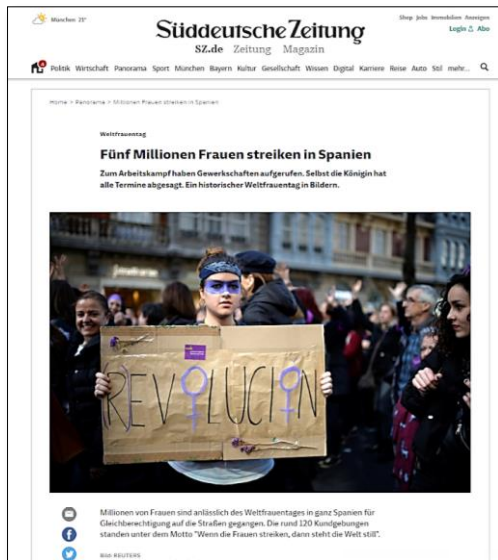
München 21°

Süddeutsche Zeitung
SZ.de Zeitung Magazin

Shop Jobs Immobilien Anzeigen
Login Abo

Politik Wirtschaft Panorama Sport München Bayern Kultur Gesellschaft Wissen Digital Karriere Reise Auto Stil mehr...

Home > Panorama > Millionen Frauen streiken in Spanien

Weltfrauentag

Fünf Millionen Frauen streiken in Spanien

Zum Arbeitskampf haben Gewerkschaften aufgerufen. Selbst die Königin hat alle Termine abgesagt. Ein historischer Weltfrauentag in Bildern.

REVOLUCION

Millionen von Frauen sind anlässlich des Weltfrauentages in ganz Spanien für Gleichberechtigung auf die Straßen gegangen. Die rund 120 Kundgebungen standen unter dem Motto "Wenn die Frauen streiken, dann steht die Welt still".

BILD: REUTERS